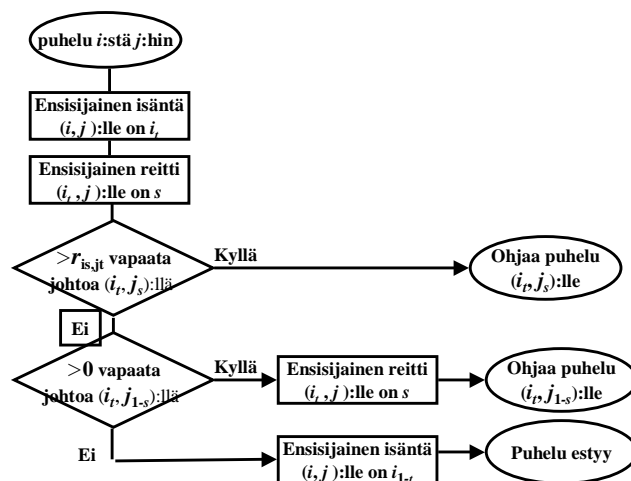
puhelu $i$:stä $j$:hin

Ensisijainen isäntä $(i, j)$:lle on $i_t$

Ensisijainen reitti $(i_t, j)$:lle on $s$

$>r_{is,jt}$ vapaata johtoa $(i_t, j_s)$:llä

Kyllä

Ohjaa puhelu $(i_t, j_s)$:lle

Ei

$>0$ vapaata johtoa $(i_t, j_{1-s})$:llä

Kyllä

Ensisijainen reitti $(i_t, j)$:lle on $s$

Ohjaa puhelu $(i_t, j_{1-s})$:lle

Ei

Ensisijainen isäntä $(i, j)$:lle on $i_{1-t}$

Puhelu estyy